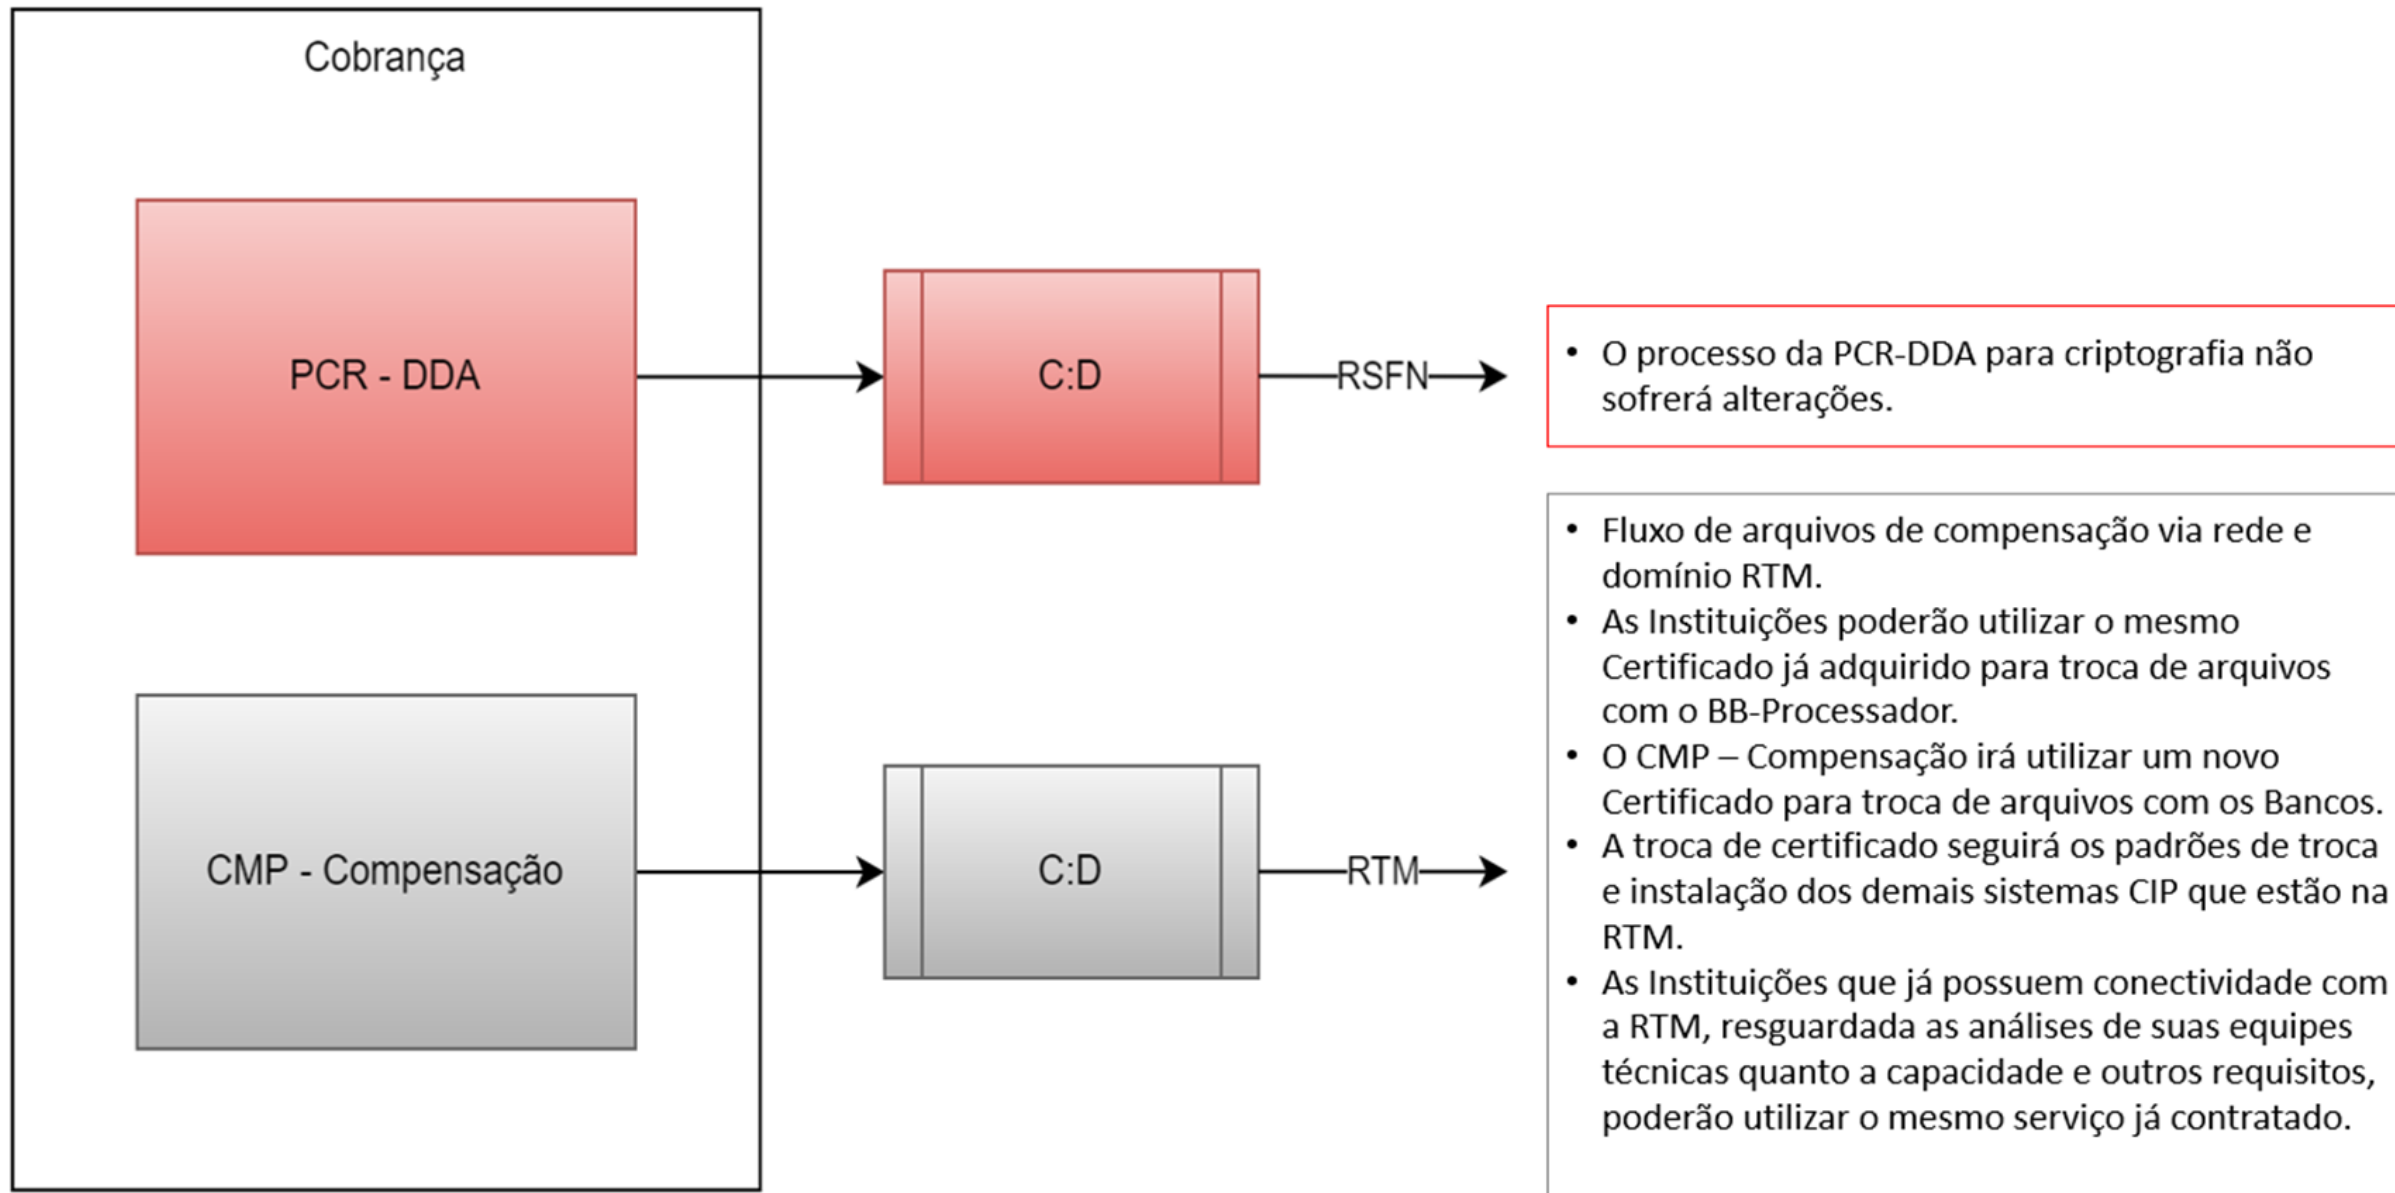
Cobrança

PCR - DDA

C:D

RSFN

• O processo da PCR-DDA para criptografia não sofrerá alterações.

CMP - Compensação

C:D

RTM

• Fluxo de arquivos de compensação via rede e domínio RTM.
• As Instituições poderão utilizar o mesmo Certificado já adquirido para troca de arquivos com o BB-Processador.
• O CMP – Compensação irá utilizar um novo Certificado para troca de arquivos com os Bancos.
• A troca de certificado seguirá os padrões de troca e instalação dos demais sistemas CIP que estão na RTM.
• As Instituições que já possuem conectividade com a RTM, resguardada as análises de suas equipes técnicas quanto a capacidade e outros requisitos, poderão utilizar o mesmo serviço já contratado.